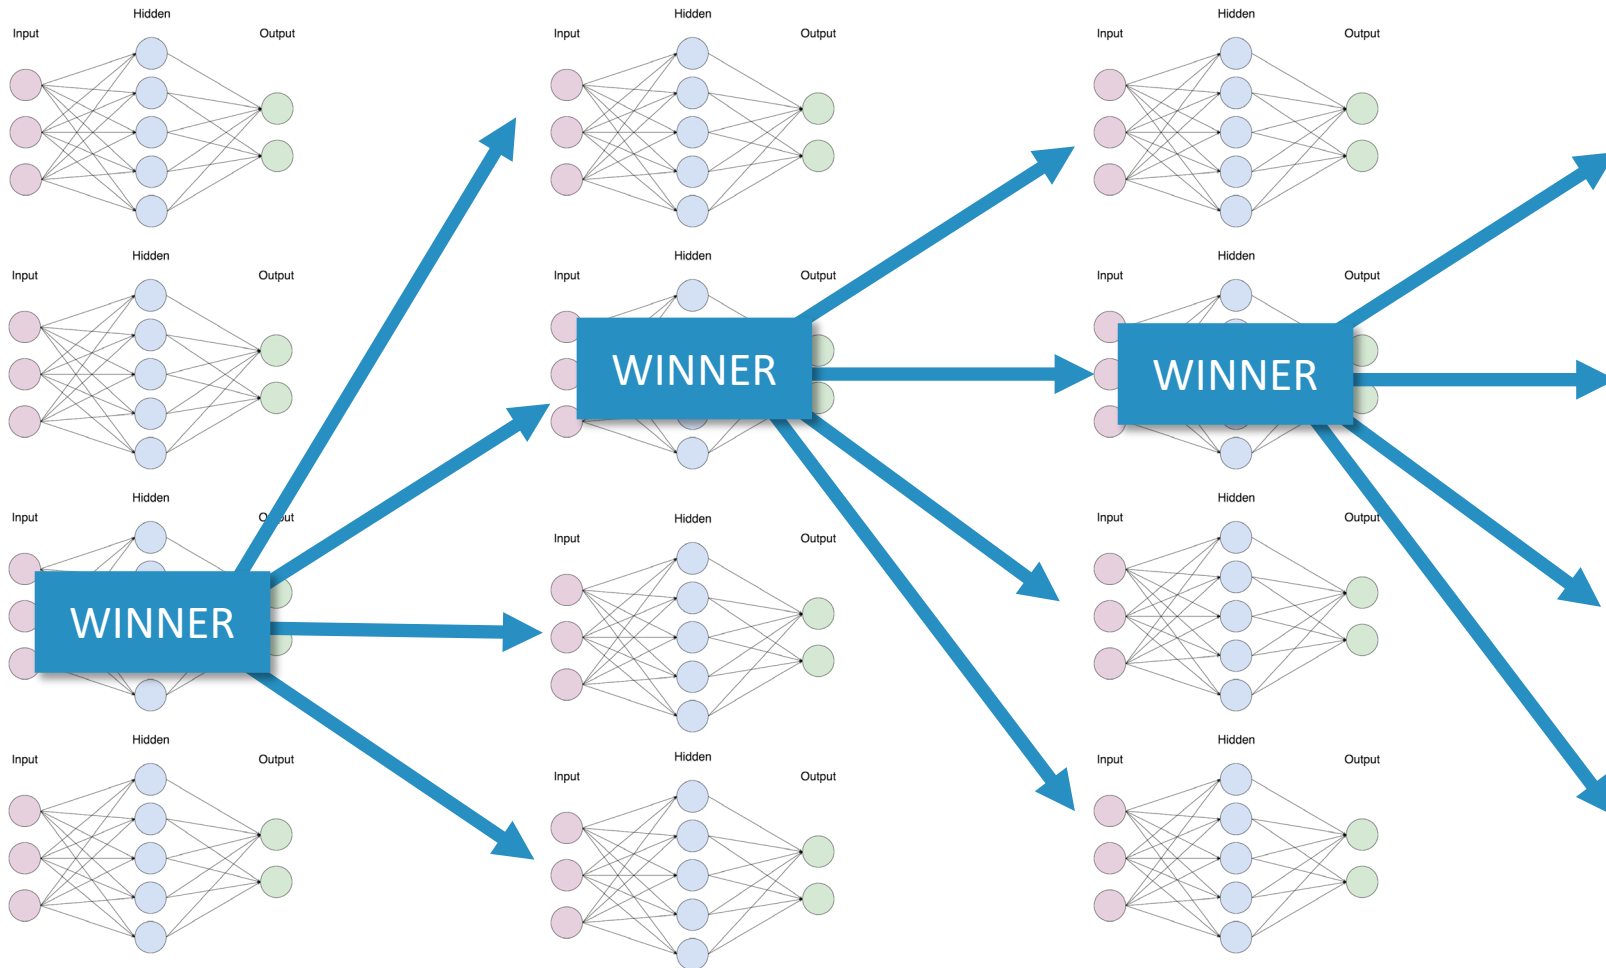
Hidden
Input
Output

Hidden
Input
Output

Hidden
Input
O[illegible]ut
WINNER

Hidden
Input
Output

Hidden
Input
Output

Hidden
Input
Output
WINNER

Hidden
Input
Output

Hidden
Input
Output

Hidden
Input
Output

Hidden
Input
Output
WINNER

Hidden
Input
Output

Hidden
Input
Output